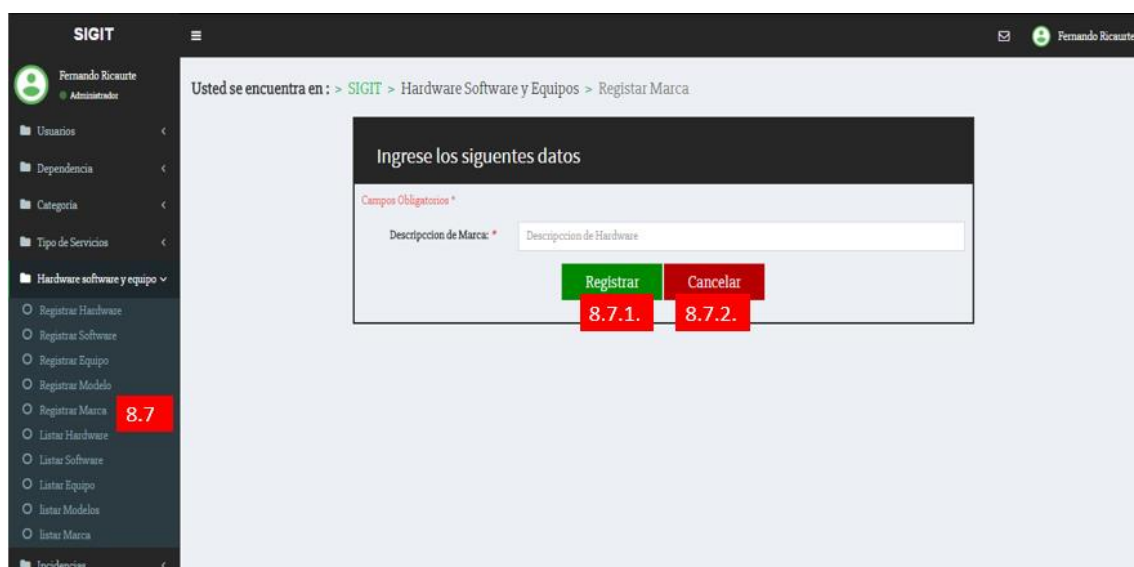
SIGIT

Fernando Ricaurte
Administrador

Usuarios
Dependencia
Categoria
Tipo de Servicios
Hardware software y equipo
Registrar Hardware
Registrar Software
Registrar Equipo
Registrar Modelo
Registrar Marca 8.7
Listar Hardware
Listar Software
Listar Equipo
listar Modelos
listar Marca
Incidencias

Fernando Ricaurte

Usted se encuentra en : > SIGIT > Hardware Software y Equipos > Registar Marca

Ingrese los siguentes datos

Campos Obligatorios *

Descripccion de Marca: * Descripccion de Hardware

Registrar Cancelar
8.7.1. 8.7.2.